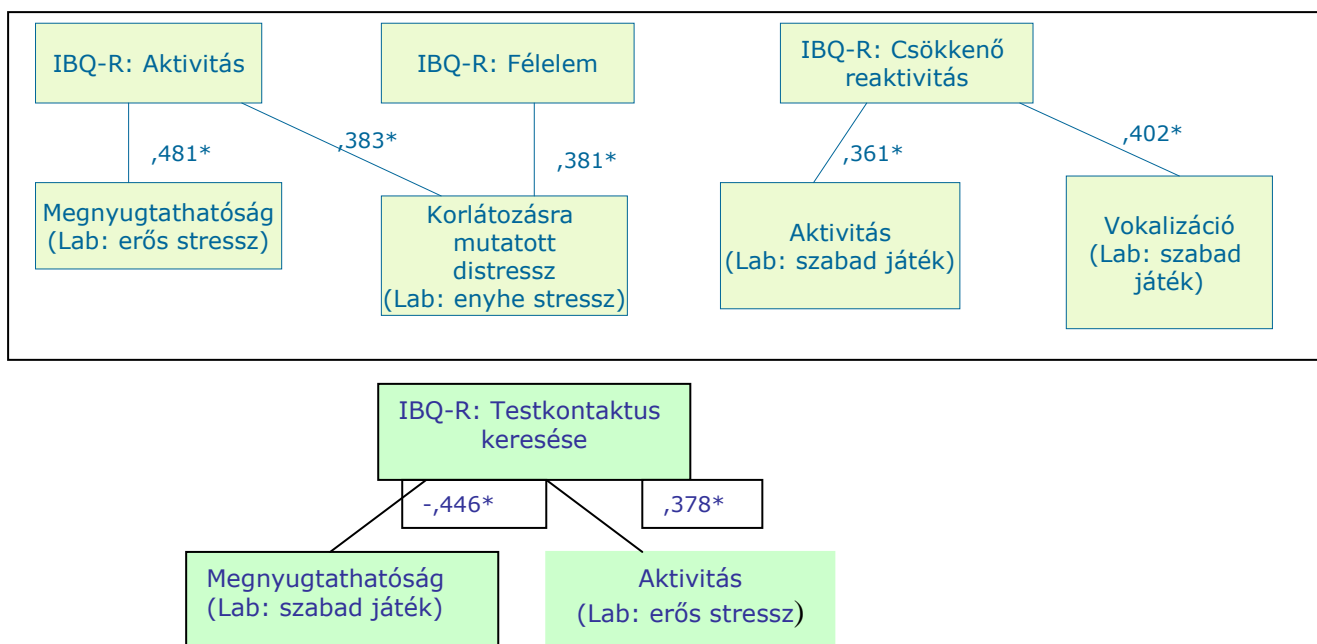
IBQ-R: Aktivitás

IBQ-R: Félelem

IBQ-R: Csökkenő reaktivitás

,481*

,383*

,381*

,361*

,402*

Megnyugtathatóság (Lab: erős stressz)

Korlátozásra mutatott distressz (Lab: enyhe stressz)

Aktivitás (Lab: szabad játék)

Vokalizáció (Lab: szabad játék)

IBQ-R: Testkontaktus keresése

-,446*

,378*

Megnyugtathatóság (Lab: szabad játék)

Aktivitás (Lab: erős stressz)